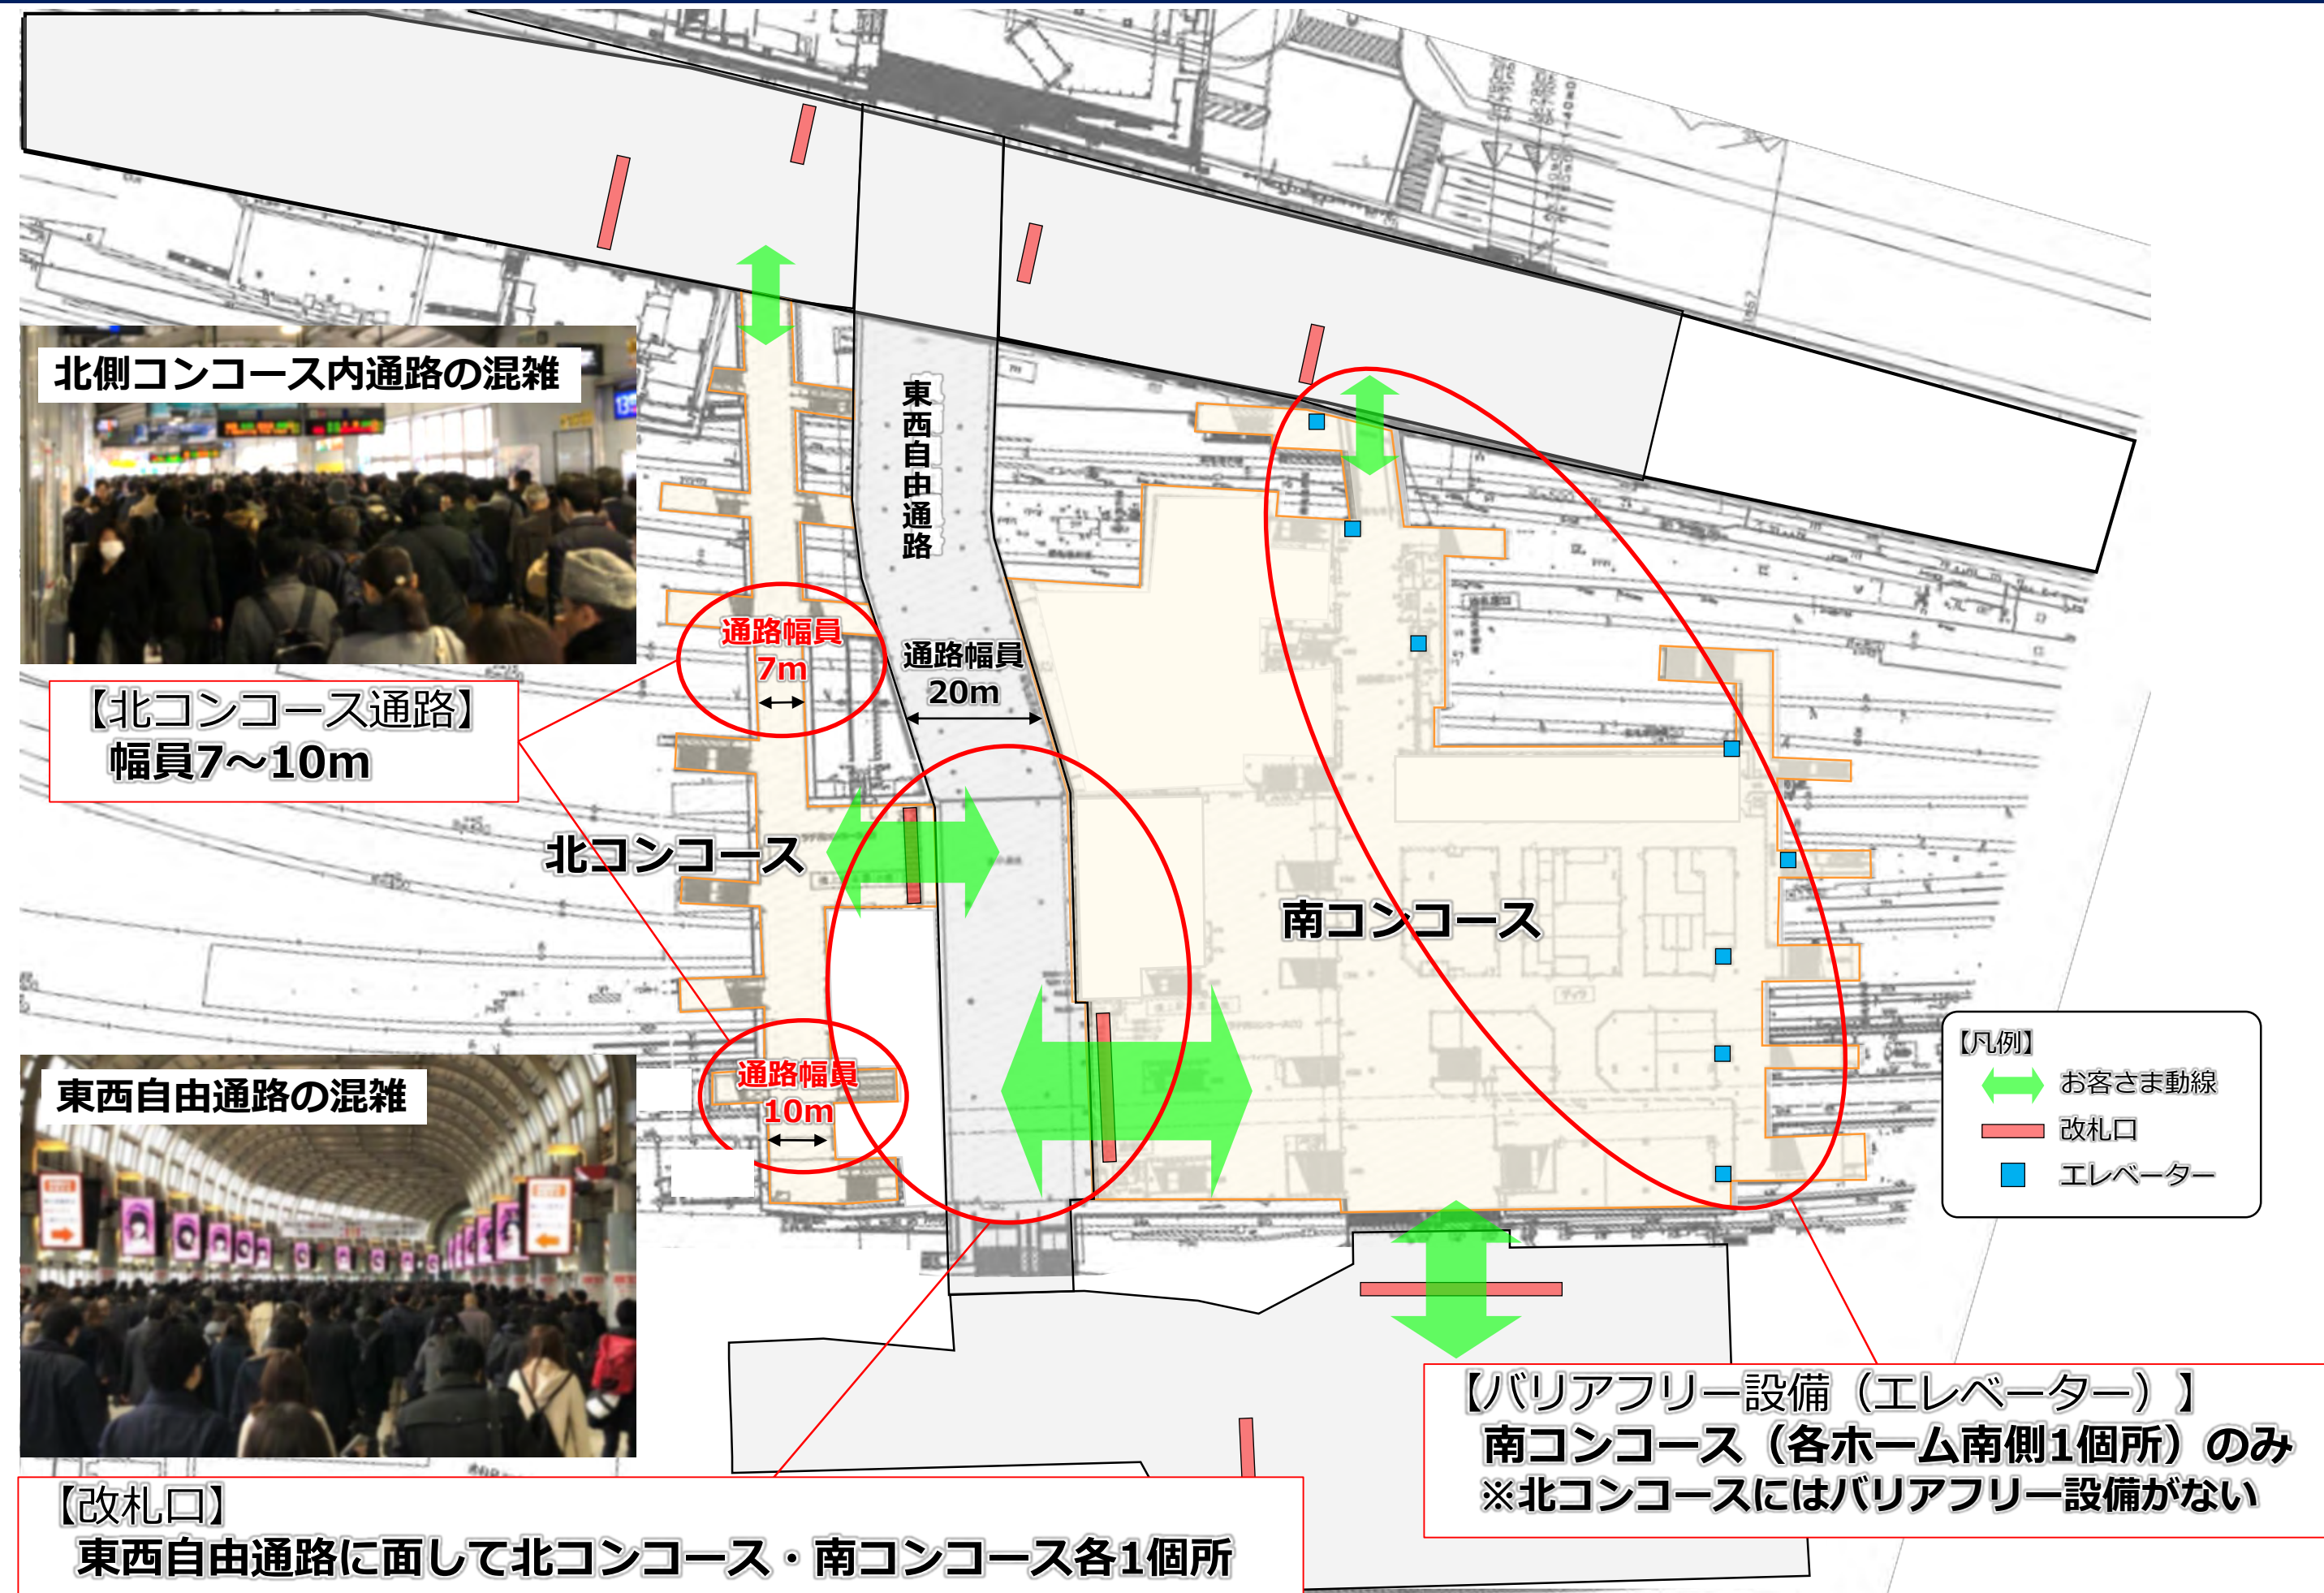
北側コンコース内通路の混雑

東西自由通路

通路幅員
7m

通路幅員
20m

【北コンコース通路】
幅員7～10m

北コンコース

南コンコース

通路幅員
10m

東西自由通路の混雑

【凡例】
お客さま動線
改札口
エレベーター

【バリアフリー設備（エレベーター）】
南コンコース（各ホーム南側1個所）のみ
※北コンコースにはバリアフリー設備がない

【改札口】
東西自由通路に面して北コンコース・南コンコース各1個所